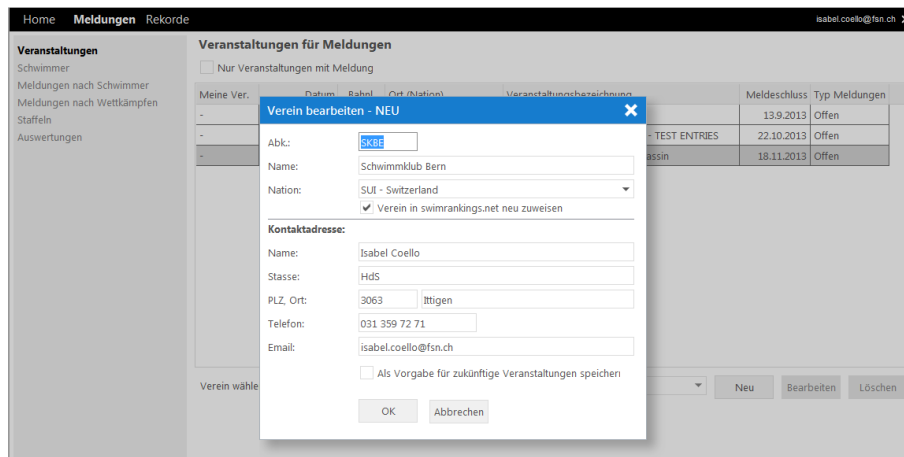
Home Meldungen Rekorde

isabel.coello@fsn.ch

Veranstaltungen
Schwimmer
Meldungen nach Schwimmer
Meldungen nach Wettkämpfen
Staffeln
Auswertungen

Veranstaltungen für Meldungen

Nur Veranstaltungen mit Meldung

| Meine Ver. | Datum | Bahn | Ort (Nation) | Veranstaltungsbezeichnung | Meldeschluss | Typ Meldungen |
|---|---|---|---|---|---|---|
| - | | | | | 13.9.2013 | Offen |
| - | | | | - TEST ENTRIES | 22.10.2013 | Offen |
| - | | | | assin | 18.11.2013 | Offen |

Verein wähle

Neu Bearbeiten Löschen

Verein bearbeiten - NEU

Abk.: SKBE
Name: Schwimmklub Bern
Nation: SUI - Switzerland
Verein in swimrankings.net neu zuweisen

Kontaktadresse:
Name: Isabel Coello
Stasse: HdS
PLZ, Ort: 3063 Ittigen
Telefon: 031 359 72 71
Email: isabel.coello@fsn.ch

Als Vorgabe für zukünftige Veranstaltungen speichern

OK Abbrechen